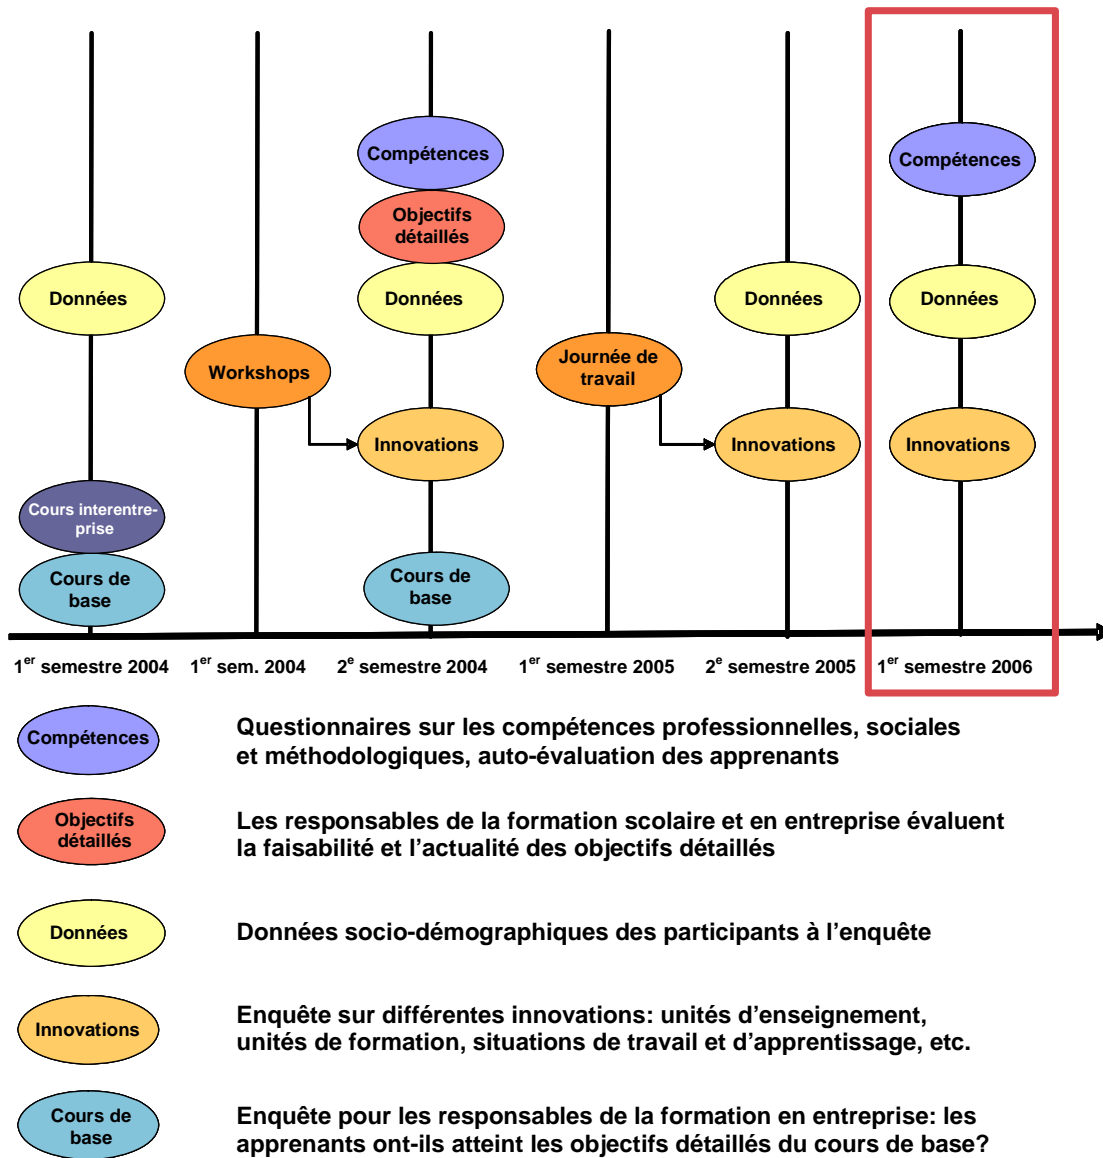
Données

Cours interentreprise

Cours de base

Workshops

Compétences

Objectifs détaillés

Données

Innovations

Cours de base

Journée de travail

Données

Innovations

Compétences

Données

Innovations

$1^{er}$ semestre 2004 $1^{er}$ sem. 2004 $2^{e}$ semestre 2004 $1^{er}$ semestre 2005 $2^{e}$ semestre 2005 $1^{er}$ semestre 2006

Compétences

Questionnaires sur les compétences professionnelles, sociales et méthodologiques, auto-évaluation des apprenants

Objectifs détaillés

Les responsables de la formation scolaire et en entreprise évaluent la faisabilité et l'actualité des objectifs détaillés

Données

Données socio-démographiques des participants à l'enquête

Innovations

Enquête sur différentes innovations: unités d'enseignement, unités de formation, situations de travail et d'apprentissage, etc.

Cours de base

Enquête pour les responsables de la formation en entreprise: les apprenants ont-ils atteint les objectifs détaillés du cours de base?